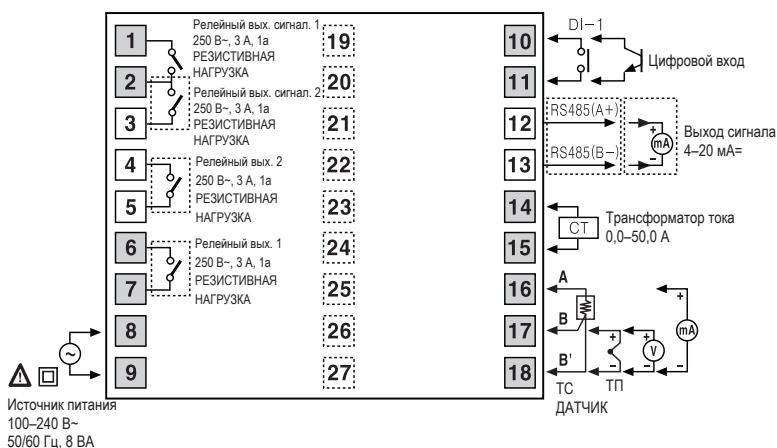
1
Релейный вых. сигнал. 1
250 В~, 3 А, 1а
РЕЗИСТИВНАЯ НАГРУЗКА
19
2
Релейный вых. сигнал. 2
250 В~, 3 А, 1а
РЕЗИСТИВНАЯ НАГРУЗКА
20
3
21
4
Релейный вых. 2
250 В~, 3 А, 1а
РЕЗИСТИВНАЯ НАГРУЗКА
22
5
23
6
Релейный вых. 1
250 В~, 3 А, 1а
РЕЗИСТИВНАЯ НАГРУЗКА
24
7
25
8
26
9
27

Источник питания
100–240 В~
50/60 Гц, 8 ВА

DI−1
10
Цифровой вход
11
RS485(A+)
12
Выход сигнала 4–20 мА=
mA
RS485(B−)
13
14
CT
Трансформатор тока 0,0–50,0 А
15
A
16
B
17
mA
V
B'
18
ТС
ТП
ДАТЧИК